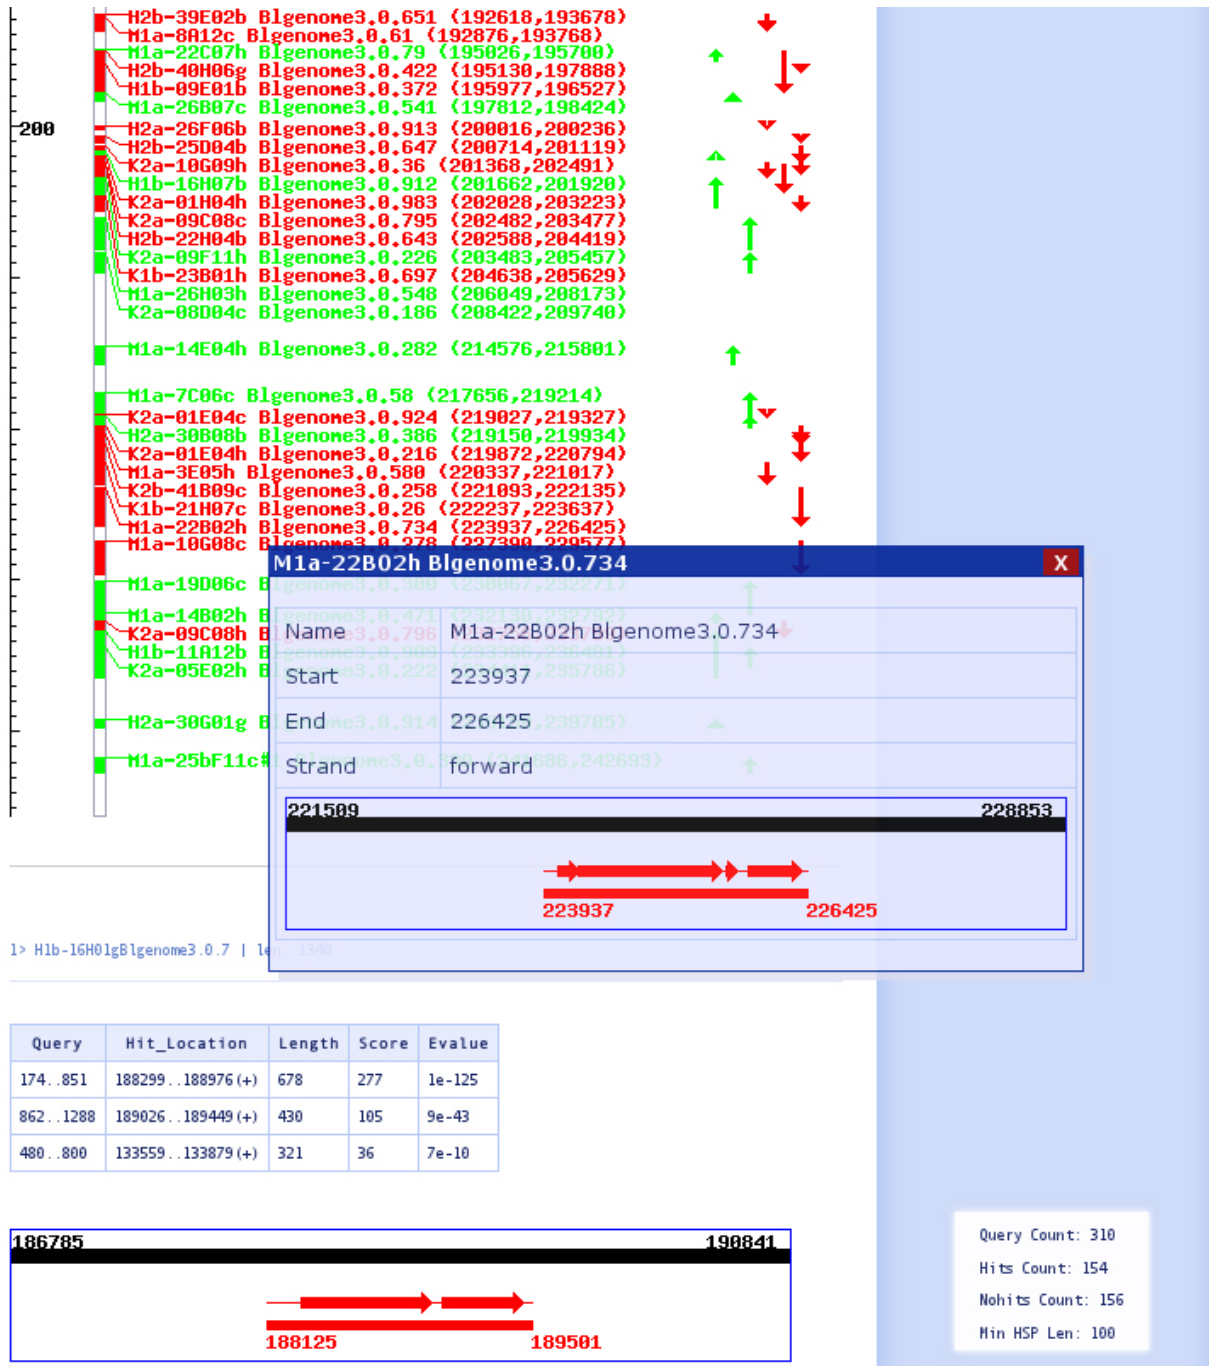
H2b-39E02b Blgenome3.0.651 (192618,193678)
M1a-8A12c Blgenome3.0.61 (192876,193768)
M1a-22C07h Blgenome3.0.79 (195026,195700)
H2b-40H06g Blgenome3.0.422 (195130,197888)
H1b-09E01b Blgenome3.0.372 (195977,196527)
M1a-26B07c Blgenome3.0.541 (197812,198424)
200
H2a-26F06b Blgenome3.0.913 (200016,200236)
H2b-25D04b Blgenome3.0.647 (200714,201119)
K2a-10G09h Blgenome3.0.36 (201368,202491)
H1b-16H07b Blgenome3.0.912 (201662,201920)
K2a-01H04h Blgenome3.0.983 (202028,203223)
K2a-09C08c Blgenome3.0.795 (202482,203477)
H2b-22H04b Blgenome3.0.643 (202588,204419)
K2a-09F11h Blgenome3.0.226 (203483,205457)
K1b-23B01h Blgenome3.0.697 (204638,205629)
M1a-26H03h Blgenome3.0.548 (206049,208173)
K2a-08D04c Blgenome3.0.186 (208422,209740)
M1a-14E04h Blgenome3.0.282 (214576,215801)
M1a-7C06c Blgenome3.0.58 (217656,219214)
K2a-01E04c Blgenome3.0.924 (219027,219327)
H2a-30B08b Blgenome3.0.386 (219150,219934)
K2a-01E04h Blgenome3.0.216 (219872,220794)
M1a-3E05h Blgenome3.0.580 (220337,221017)
K2b-41B09c Blgenome3.0.258 (221093,222135)
K1b-21H07c Blgenome3.0.26 (222237,223637)
M1a-22B02h Blgenome3.0.734 (223937,226425)
M1a-10G08c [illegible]
M1a-19D06c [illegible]
M1a-14B02h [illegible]
K2a-09C08h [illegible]
H1b-11A12b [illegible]
K2a-05E02h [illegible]
H2a-30G01g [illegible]
M1a-25bF11c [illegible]

M1a-22B02h Blgenome3.0.734
X
| Name | M1a-22B02h Blgenome3.0.734 |
|---|---|
| Start | 223937 |
| End | 226425 |
| Strand | forward |

221509
228853
223937
226425

1> H1b-16H01gBlgenome3.0.7 | le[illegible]

| Query | Hit_Location | Length | Score | Evalue |
|---|---|---|---|---|
| 174..851 | 188299..188976 (+) | 678 | 277 | 1e-125 |
| 862..1288 | 189026..189449 (+) | 430 | 105 | 9e-43 |
| 480..800 | 133559..133879 (+) | 321 | 36 | 7e-10 |

186785
190841
188125
189501

Query Count: 310
Hits Count: 154
Nohits Count: 156
Min HSP Len: 100